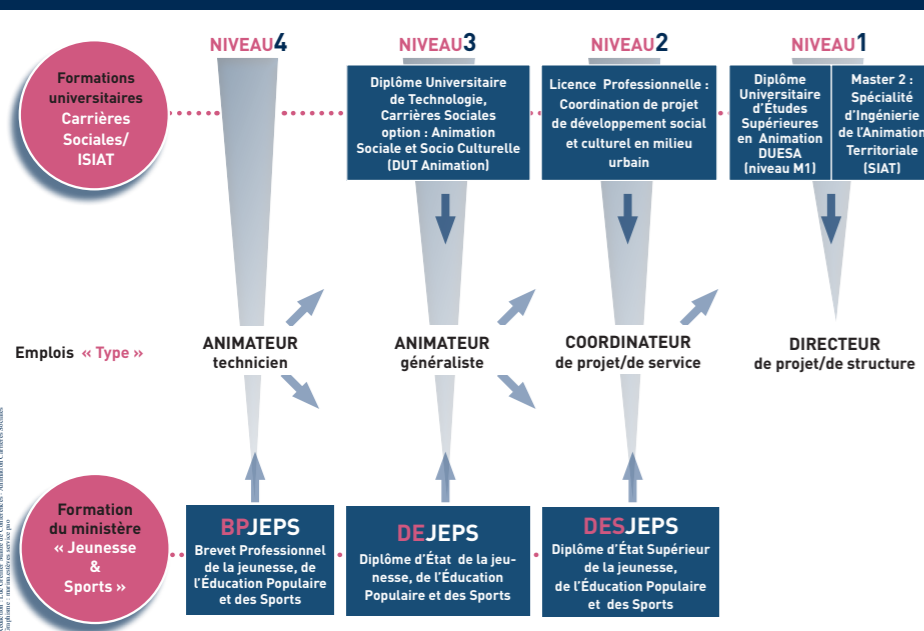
NIVEAU4

NIVEAU3

NIVEAU2

NIVEAU1

Formations universitaires Carrières Sociales/ ISIAT

Diplôme Universitaire de Technologie, Carrières Sociales option : Animation Sociale et Socio Culturelle (DUT Animation)

Licence Professionnelle : Coordination de projet de développement social et culturel en milieu urbain

Diplôme Universitaire d'Études Supérieures en Animation DUESA (niveau M1)

Master 2 : Spécialité d'Ingénierie de l'Animation Territoriale (SIAT)

Emplois « Type »

ANIMATEUR technicien

ANIMATEUR généraliste

COORDINATEUR de projet/de service

DIRECTEUR de projet/de structure

Formation du ministère « Jeunesse & Sports »

BPJEPS
Brevet Professionnel de la jeunesse, de l'Éducation Populaire et des Sports

DEJEPS
Diplôme d'État de la jeunesse, de l'Éducation Populaire et des Sports

DESJEPS
Diplôme d'État Supérieur de la jeunesse, de l'Éducation Populaire et des Sports

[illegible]